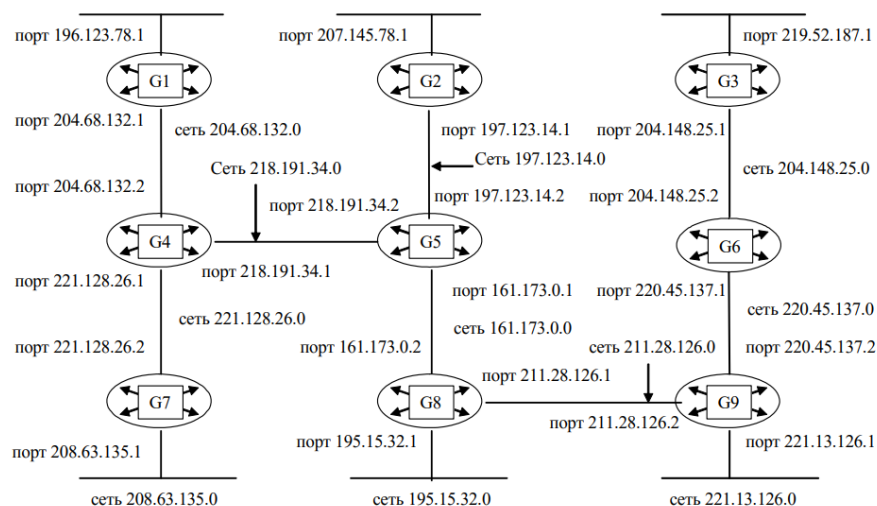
порт 196.123.78.1

G1

порт 204.68.132.1

сеть 204.68.132.0

порт 204.68.132.2

G4

порт 221.128.26.1

сеть 221.128.26.0

порт 221.128.26.2

G7

порт 208.63.135.1

сеть 208.63.135.0

порт 207.145.78.1

G2

порт 197.123.14.1

Сеть 197.123.14.0

Сеть 218.191.34.0

порт 197.123.14.2

порт 218.191.34.2

G5

порт 218.191.34.1

порт 161.173.0.1

сеть 161.173.0.0

порт 161.173.0.2

порт 211.28.126.1

G8

порт 195.15.32.1

сеть 195.15.32.0

порт 219.52.187.1

G3

порт 204.148.25.1

сеть 204.148.25.0

порт 204.148.25.2

G6

порт 220.45.137.1

сеть 220.45.137.0

сеть 211.28.126.0

порт 220.45.137.2

G9

порт 211.28.126.2

порт 221.13.126.1

сеть 221.13.126.0